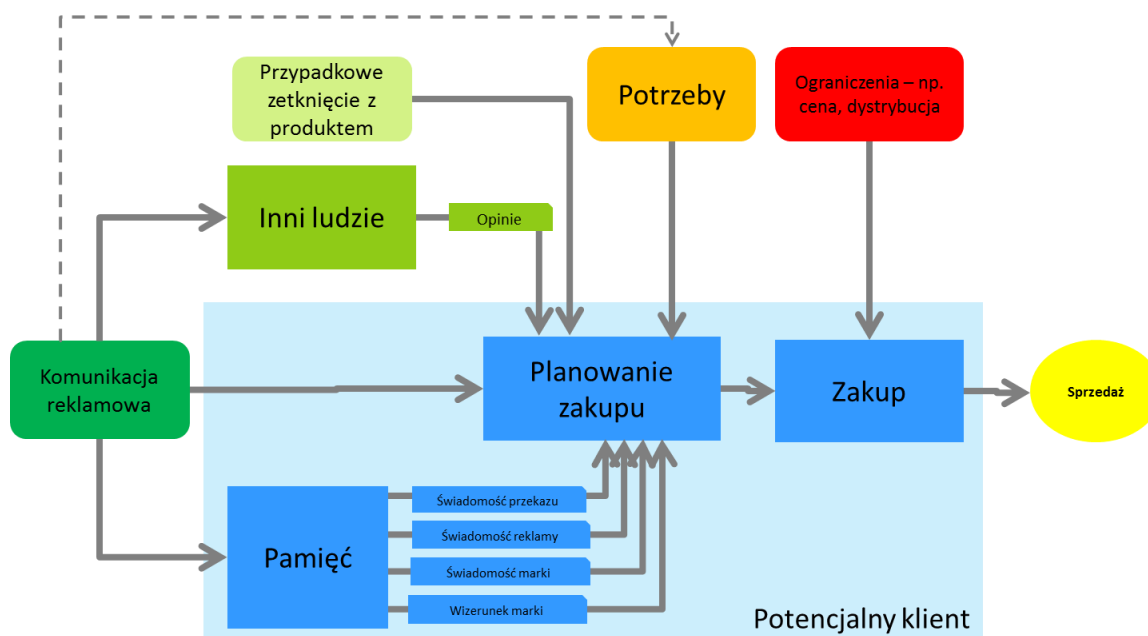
Przypadkowe zetknięcie z produktem

Potrzeby

Ograniczenia – np. cena, dystrybucja

Inni ludzie

Opinie

Komunikacja reklamowa

Planowanie zakupu

Zakup

Sprzedaż

Pamięć

Świadomość przekazu

Świadomość reklamy

Świadomość marki

Wizerunek marki

Potencjalny klient